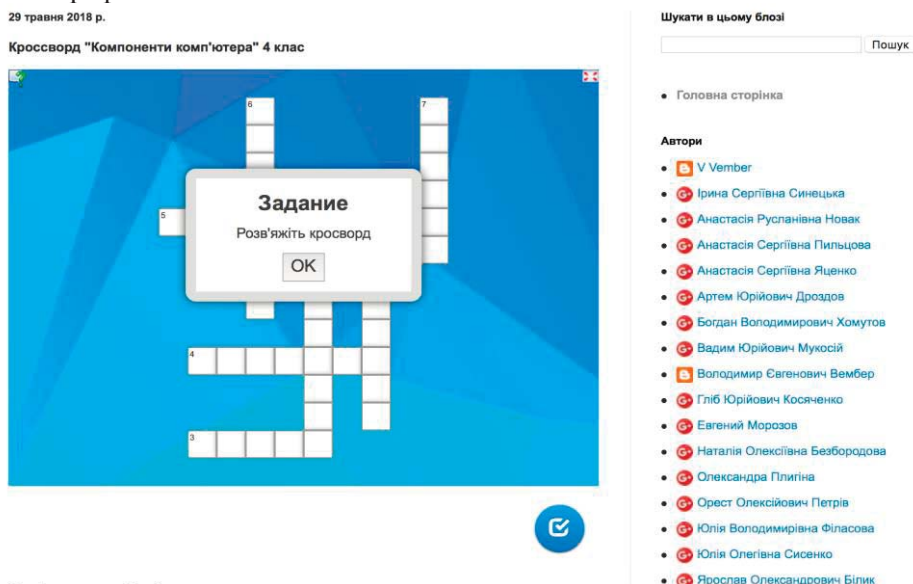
29 травня 2018 р.

Кроссворд "Компоненти комп'ютера" 4 клас

6

7

5

Задание

Розв'яжіть кросворд

OK

4

3

Шукати в цьому блозі

Пошук

• Головна сторінка

Автори

• V Vember
• Ірина Сергіївна Синецька
• Анастасія Русланівна Новак
• Анастасія Сергіївна Пильцова
• Анастасія Сергіївна Яценко
• Артем Юрійович Дроздов
• Богдан Володимирович Хомутов
• Вадим Юрійович Мукосій
• Володимир Євгенович Вембер
• Гліб Юрійович Косяченко
• Евгений Морозов
• Наталія Олексіївна Безбородова
• Олександра Плигина
• Орест Олексійович Петрів
• Юлія Володимирівна Філасова
• Юлія Олегівна Сисенко
• Ярослав Олександрович Білик